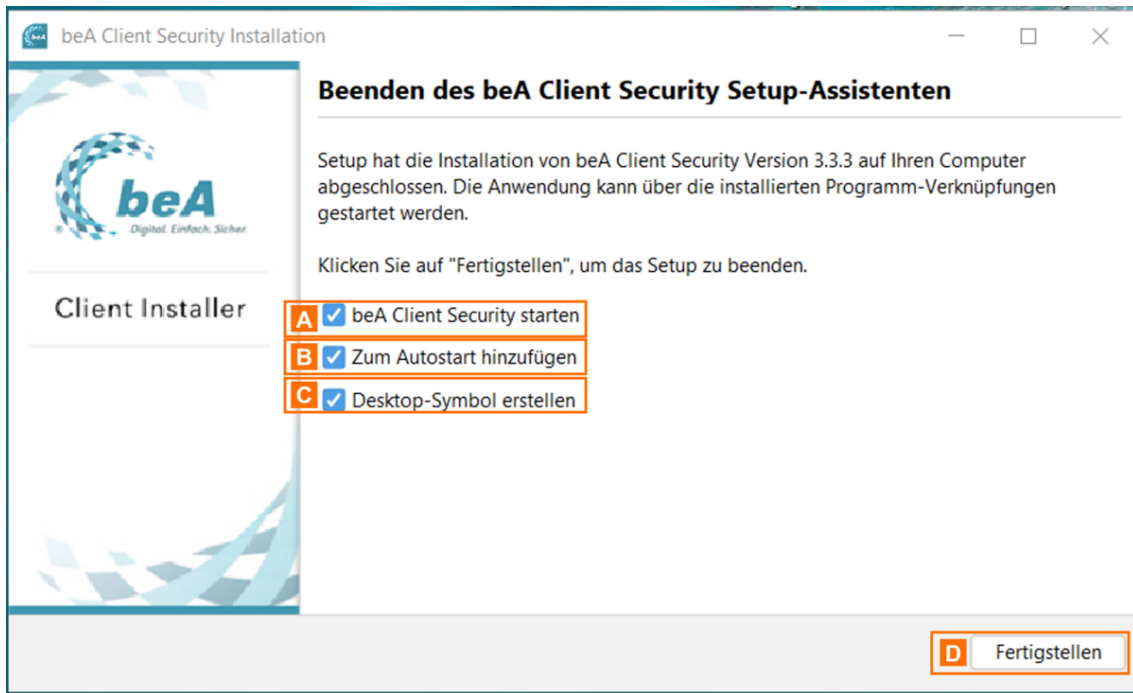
beA Client Security Installation

beA
Digital. Einfach. Sicher.

Client Installer

Beenden des beA Client Security Setup-Assistenten

Setup hat die Installation von beA Client Security Version 3.3.3 auf Ihren Computer abgeschlossen. Die Anwendung kann über die installierten Programm-Verknüpfungen gestartet werden.

Klicken Sie auf "Fertigstellen", um das Setup zu beenden.

A ☑ beA Client Security starten
B ☑ Zum Autostart hinzufügen
C ☑ Desktop-Symbol erstellen

D Fertigstellen